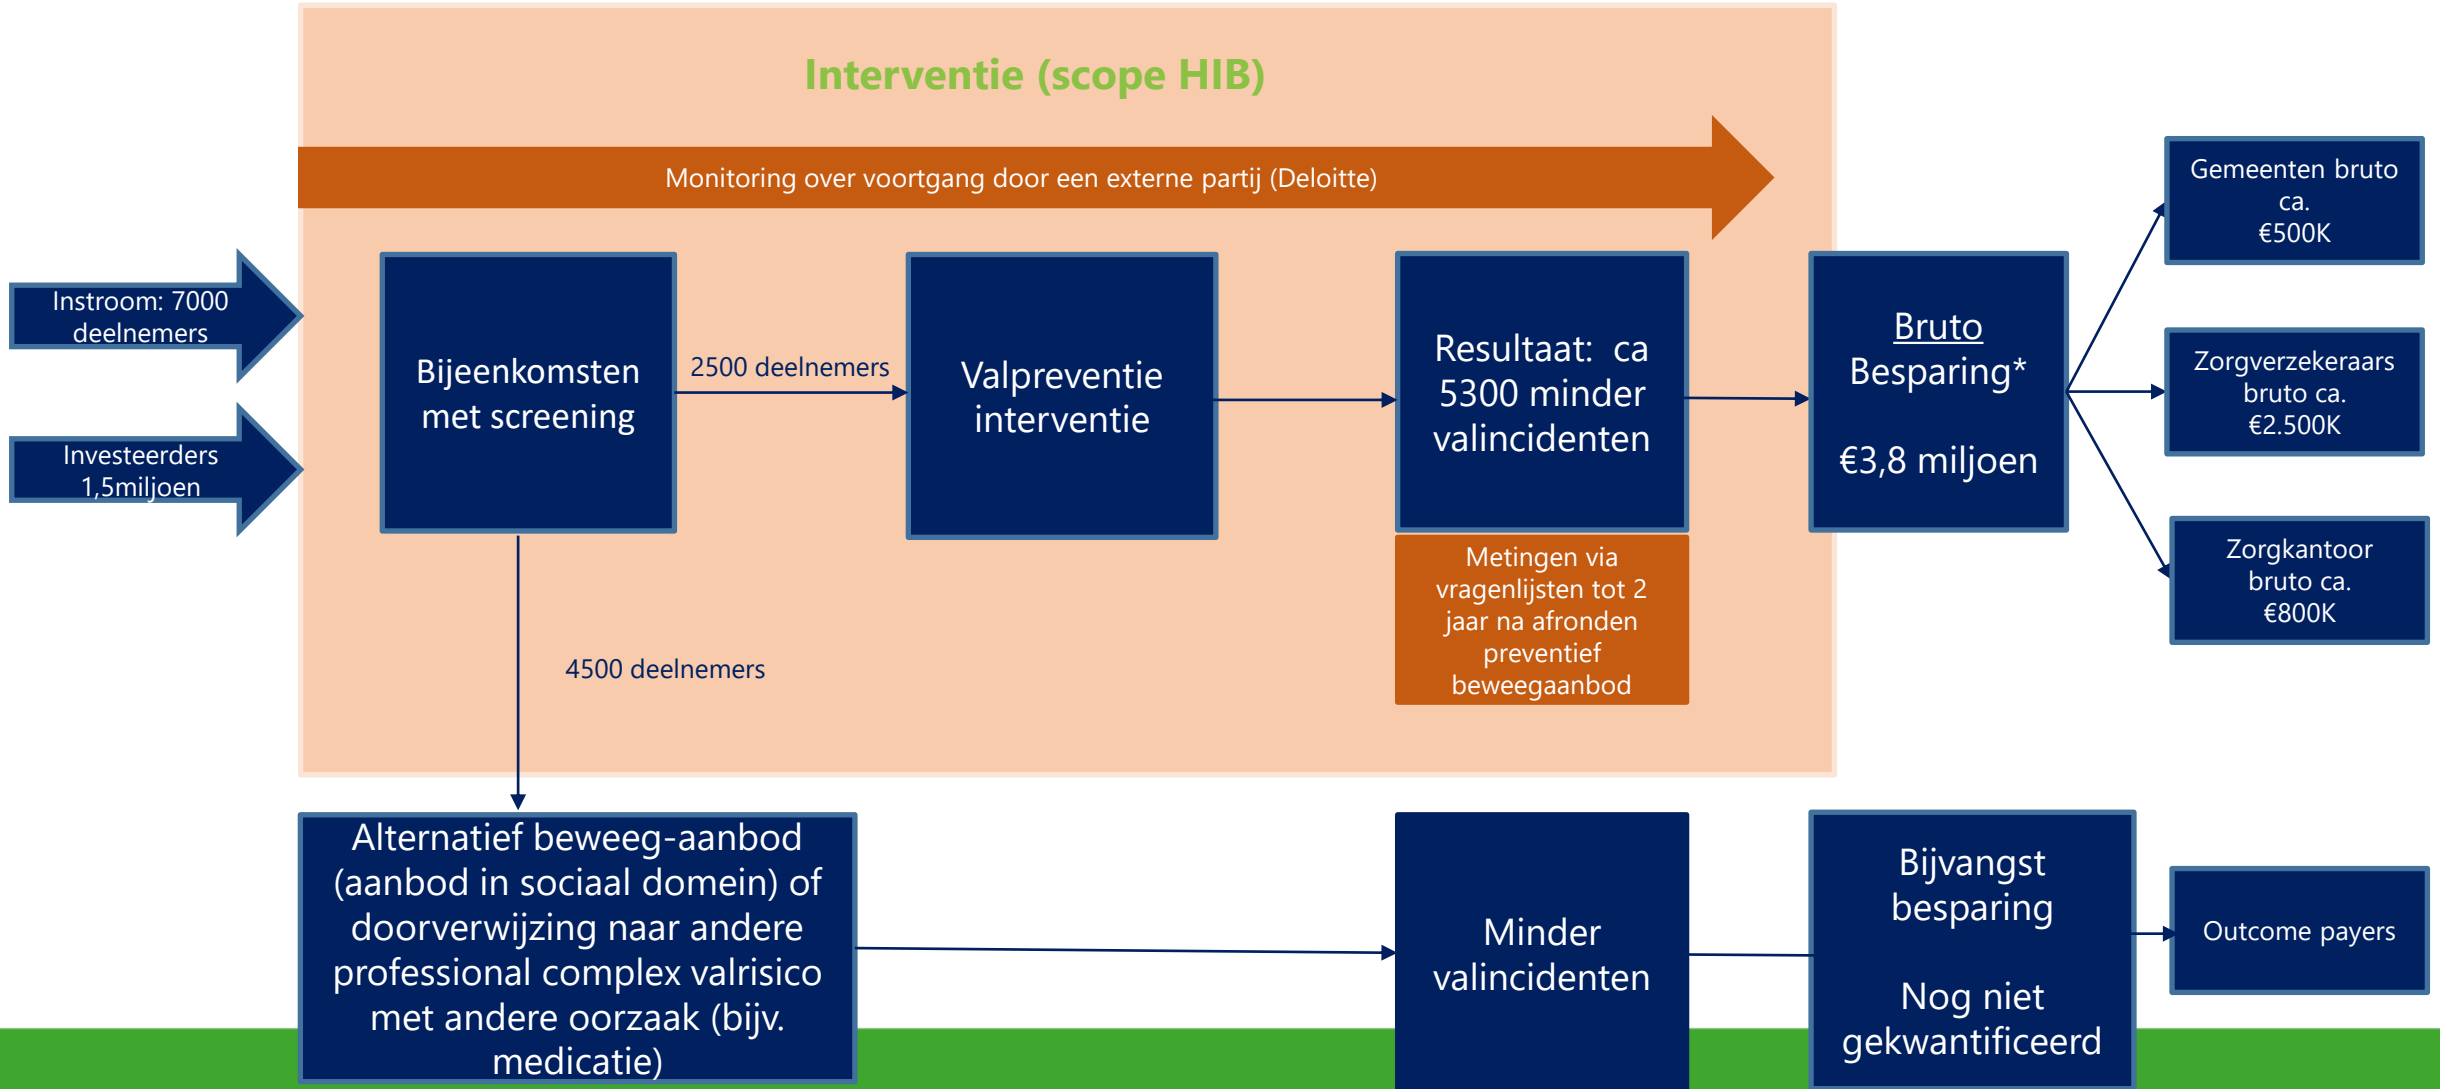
Interventie (scope HIB)

Monitoring over voortgang door een externe partij (Deloitte)

Instroom: 7000 deelnemers

Investeerders 1,5miljoen

Bijeenkomsten met screening

2500 deelnemers

Valpreventie interventie

Resultaat: ca 5300 minder valincidenten

Metingen via vragenlijsten tot 2 jaar na afronden preventief beweegaanbod

Bruto Besparing*

€3,8 miljoen

Gemeenten bruto ca. €500K

Zorgverzekeraars bruto ca. €2.500K

Zorgkantoor bruto ca. €800K

4500 deelnemers

Alternatief beweeg-aanbod (aanbod in sociaal domein) of doorverwijzing naar andere professional complex valrisico met andere oorzaak (bijv. medicatie)

Minder valincidenten

Bijvangst besparing

Nog niet gekwantificeerd

Outcome payers